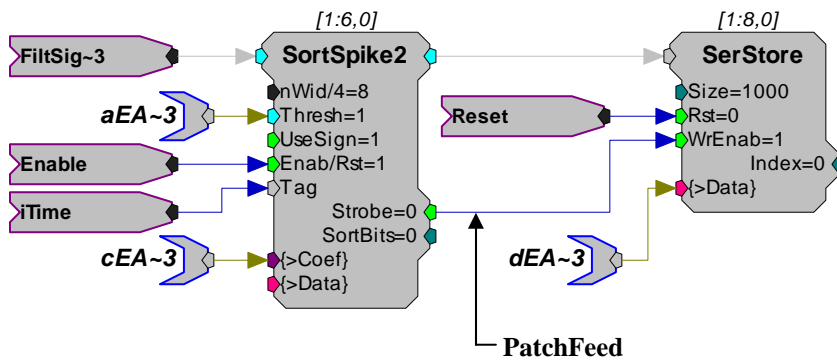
[1:6,0]

[1:8,0]

FiltSig~3

SortSpike2

nWid/4=8

aEA~3

Thresh=1

UseSign=1

Enable

Enab/Rst=1

iTime

Tag

Strobe=0

SortBits=0

cEA~3

{>Coef}

{>Data}

SerStore

Size=1000

Reset

Rst=0

WrEnab=1

Index=0

{>Data}

dEA~3

PatchFeed